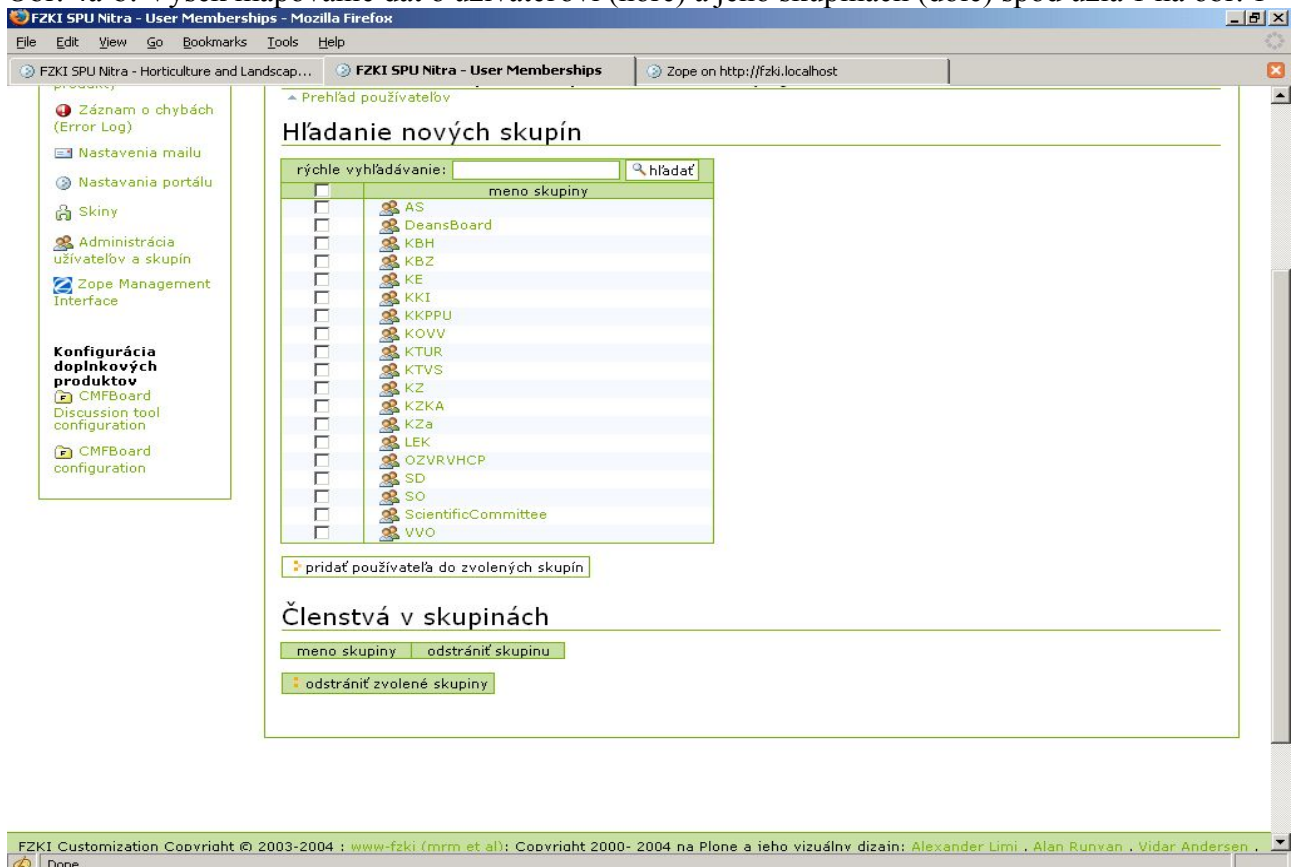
FZKI SPU Nitra - User Memberships - Mozilla Firefox

File Edit View Go Bookmarks Tools Help

FZKI SPU Nitra - Horticulture and Landscap... | FZKI SPU Nitra - User Memberships | Zope on http://fzki.localhost

Záznam o chybách (Error Log)

Nastavenia mailu

Nastavenia portálu

Skiny

Administrácia užívateľov a skupín

Zope Management Interface

Konfigurácia doplnkových produktov

CMFBoard Discussion tool configuration

CMFBoard configuration

▲ Prehľad používateľov

Hľadanie nových skupín

rýchle vyhľadávanie: hľadať

| | meno skupiny |
|---|---|
| | AS |
| | DeansBoard |
| | KBH |
| | KBZ |
| | KE |
| | KKI |
| | KKPPU |
| | KOVV |
| | KTUR |
| | KTVS |
| | KZ |
| | KZKA |
| | KZa |
| | LEK |
| | OZVRVHCP |
| | SD |
| | SO |
| | ScientificCommittee |
| | VVO |

pridať používateľa do zvolených skupín

Členstvá v skupinách

| meno skupiny | odstrániť skupinu |
|---|---|

odstrániť zvolené skupiny

FZKI Customization Copyright © 2003-2004 : www-fzki (mrm et al); Copyright 2000- 2004 na Plone a jeho vizuálny dizain: Alexander Limi , Alan Runyan , Vidar Andersen ,

Done